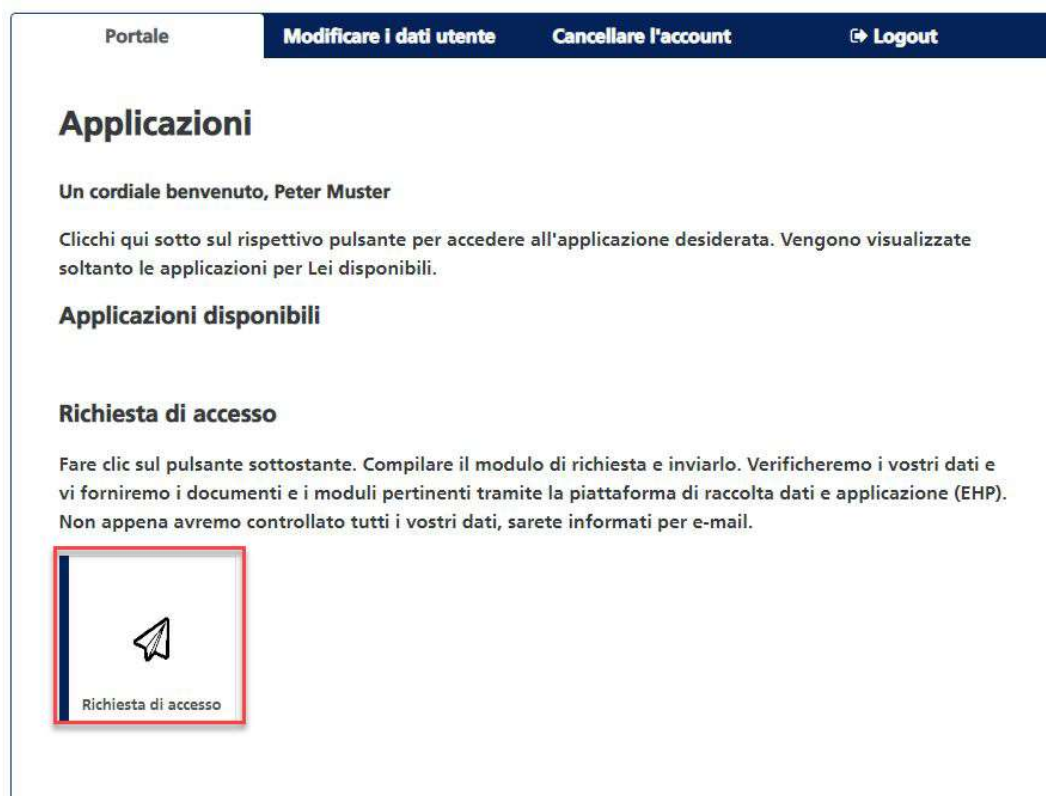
Portale | Modificare i dati utente | Cancellare l'account | Logout

Applicazioni

Un cordiale benvenuto, Peter Muster

Clicchi qui sotto sul rispettivo pulsante per accedere all'applicazione desiderata. Vengono visualizzate soltanto le applicazioni per Lei disponibili.

Applicazioni disponibili

Richiesta di accesso

Fare clic sul pulsante sottostante. Compilare il modulo di richiesta e inviarlo. Verificheremo i vostri dati e vi forniremo i documenti e i moduli pertinenti tramite la piattaforma di raccolta dati e applicazione (EHP). Non appena avremo controllato tutti i vostri dati, sarete informati per e-mail.

Richiesta di accesso